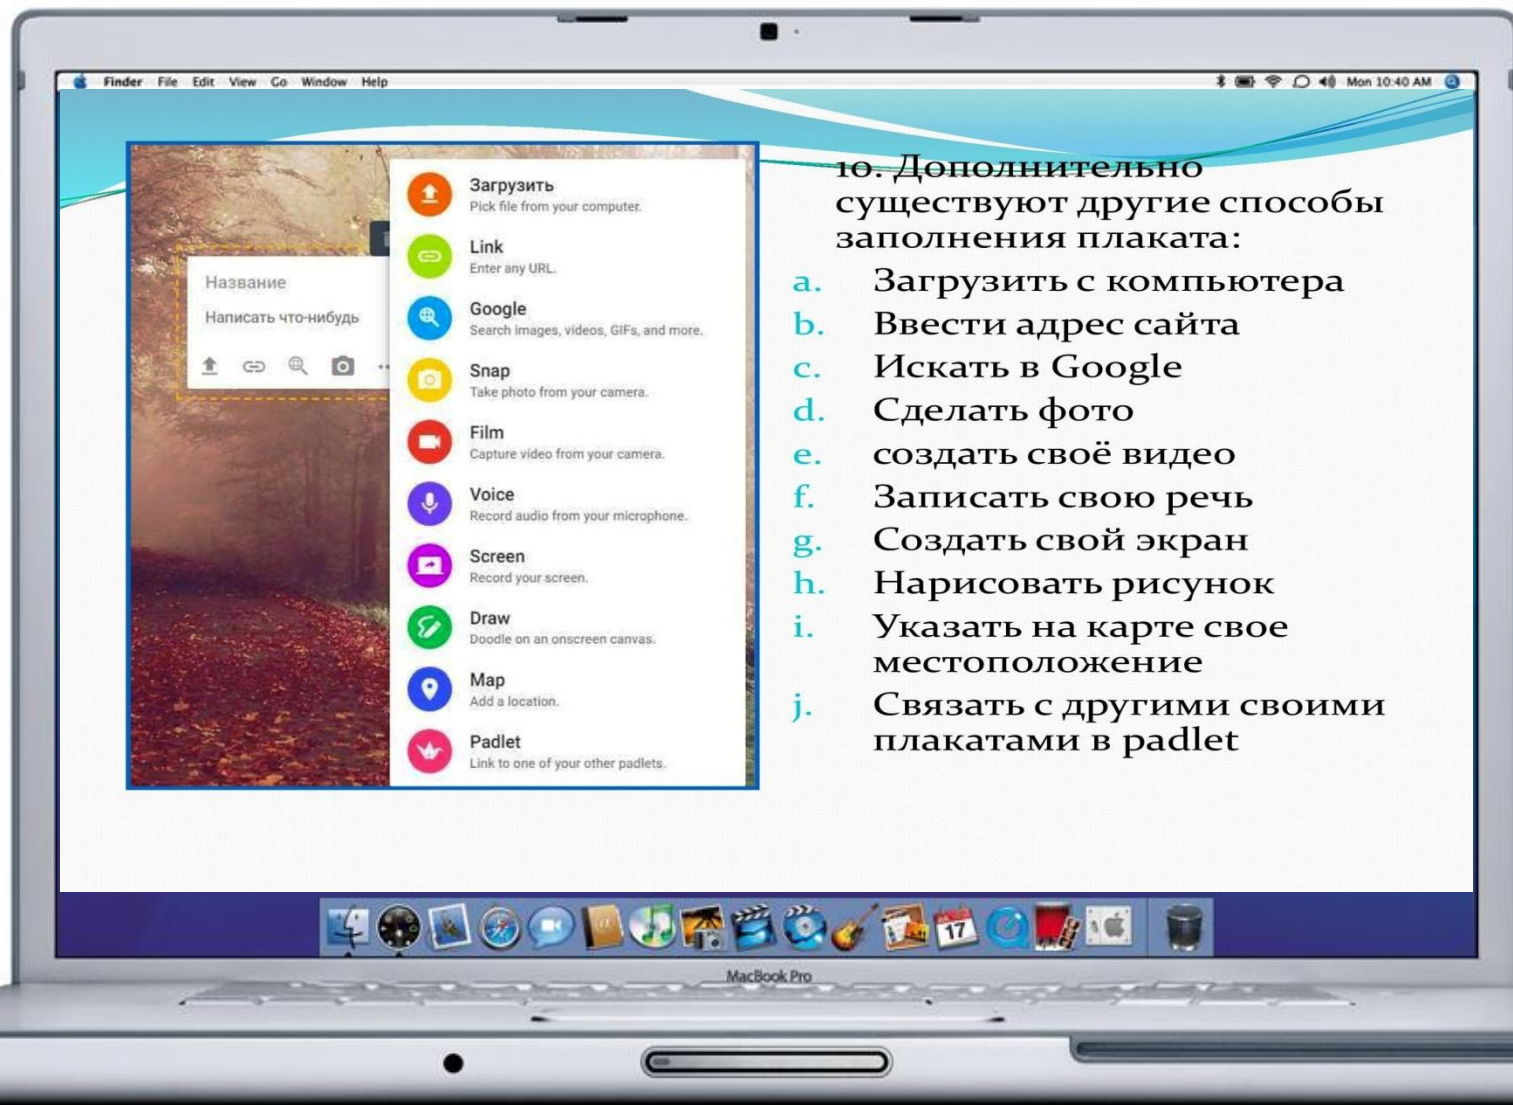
Finder File Edit View Go Window Help

Mon 10:40 AM

Название

Написать что-нибудь

Загрузить
Pick file from your computer.

Link
Enter any URL.

Google
Search images, videos, GIFs, and more.

Snap
Take photo from your camera.

Film
Capture video from your camera.

Voice
Record audio from your microphone.

Screen
Record your screen.

Draw
Doodle on an onscreen canvas.

Map
Add a location.

Padlet
Link to one of your other padlets.

10. Дополнительно существуют другие способы заполнения плаката:

a. Загрузить с компьютера
b. Ввести адрес сайта
c. Искать в Google
d. Сделать фото
e. создать своё видео
f. Записать свою речь
g. Создать свой экран
h. Нарисовать рисунок
i. Указать на карте свое местоположение
j. Связать с другими своими плакатами в padlet

17

MacBook Pro